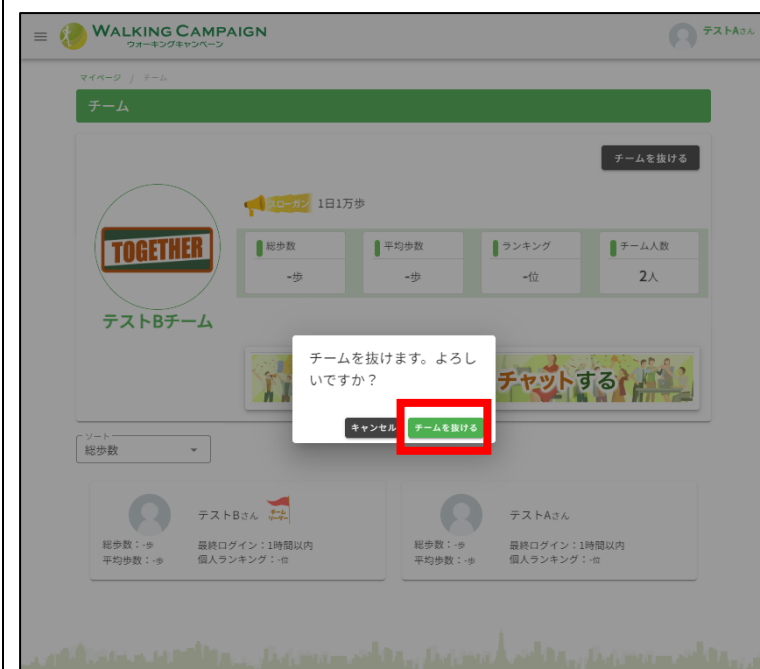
WALKING CAMPAIGN
ウォーキングキャンペーン

テストAさん

マイページ / チーム

チーム

チームを抜ける

スローガン 1日1万歩

TOGETHER

テストBチーム

| 総歩数 | 平均歩数 | ランキング | チーム人数 |
|---|---|---|---|
| -歩 | -歩 | -位 | 2人 |

チャットする

チームを抜けます。よろしいですか？

キャンセル

チームを抜ける

ソート
総歩数

テストBさん チームリーダー
総歩数：-歩
平均歩数：-歩
最終ログイン：1時間以内
個人ランキング：-位

テストAさん
総歩数：-歩
平均歩数：-歩
最終ログイン：1時間以内
個人ランキング：-位